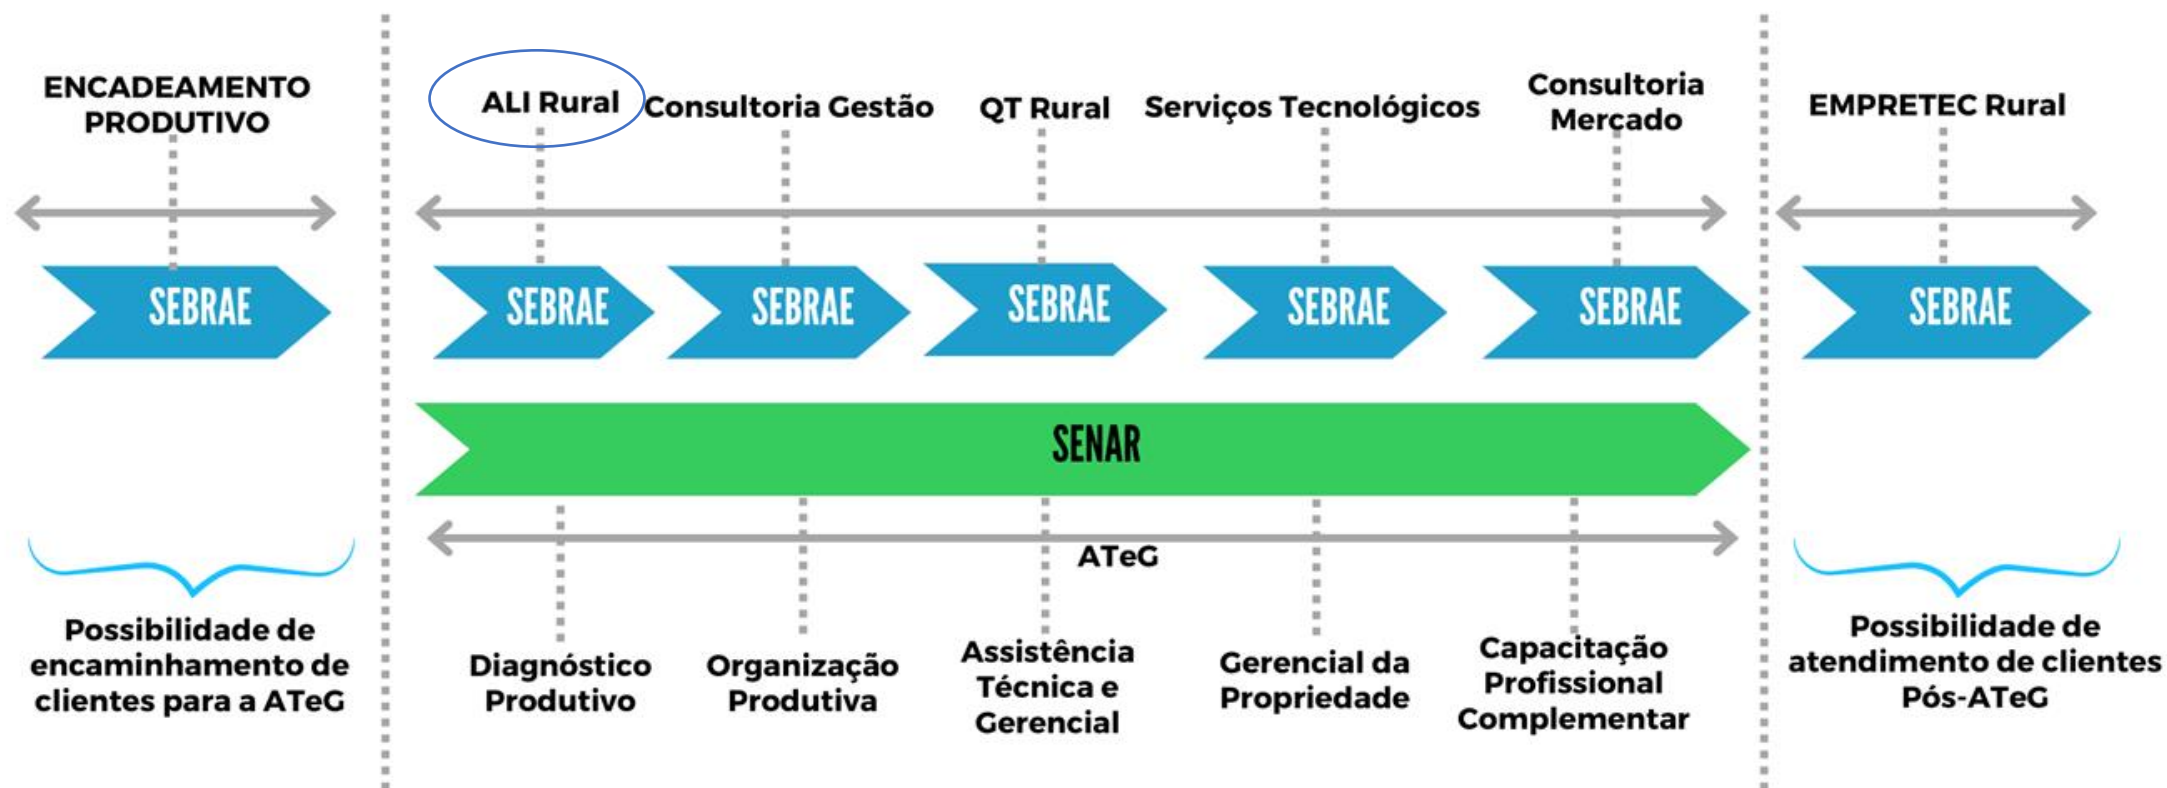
ENCADEAMENTO PRODUTIVO

ALI Rural

Consultoria Gestão

QT Rural

Serviços Tecnológicos

Consultoria Mercado

EMPRETEC Rural

SEBRAE

SEBRAE

SEBRAE

SEBRAE

SEBRAE

SEBRAE

SEBRAE

SENAR

ATeG

Possibilidade de encaminhamento de clientes para a ATeG

Diagnóstico Produtivo

Organização Produtiva

Assistência Técnica e Gerencial

Gerencial da Propriedade

Capacitação Profissional Complementar

Possibilidade de atendimento de clientes Pós-ATeG